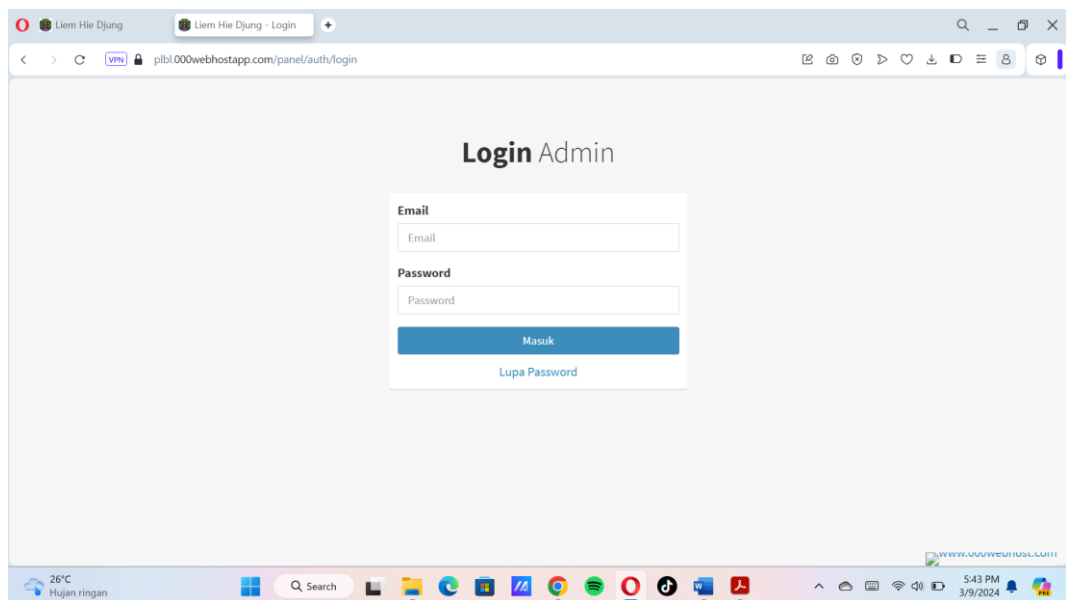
Liem Hie Djung
Liem Hie Djung - Login
VPN plbl.000webhostapp.com/panel/auth/login

**Login** Admin

Email
Email
Password
Password
Masuk
Lupa Password

www.000webhost.com

26°C
Hujan ringan
Search
5:43 PM
3/9/2024